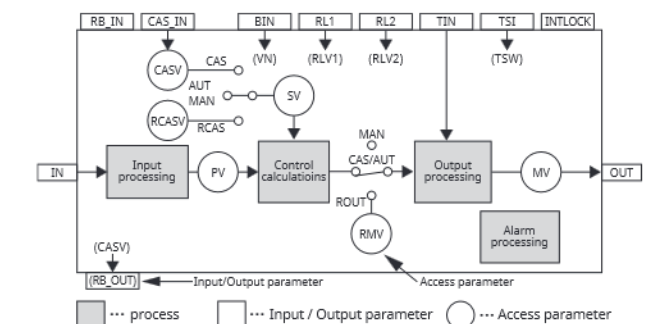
RB_IN CAS_IN BIN RL1 RL2 TIN TSI INTLOCK

(VN) (RLV1) (RLV2) (TSW)

CASV CAS
AUT
MAN SV
RCASV RCAS

IN Input processing PV Control calculatioins MAN CAS/AUT Output processing MV OUT

ROUT
RMV

Alarm processing

(CASV)
(RB_OUT) Input/Output parameter
Access parameter

··· process ··· Input / Output parameter ··· Access parameter